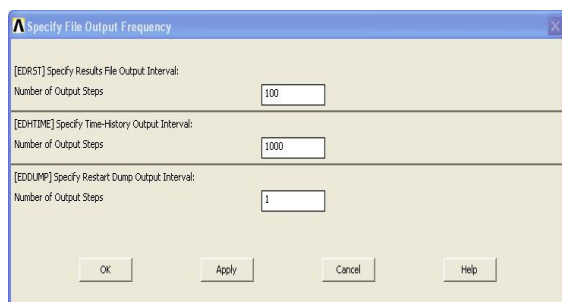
Specify File Output Frequency

[EDRST] Specify Results File Output Interval:
Number of Output Steps 100

[EDHTIME] Specify Time-History Output Interval:
Number of Output Steps 1000

[EDDUMP] Specify Restart Dump Output Interval:
Number of Output Steps 1

OK Apply Cancel Help